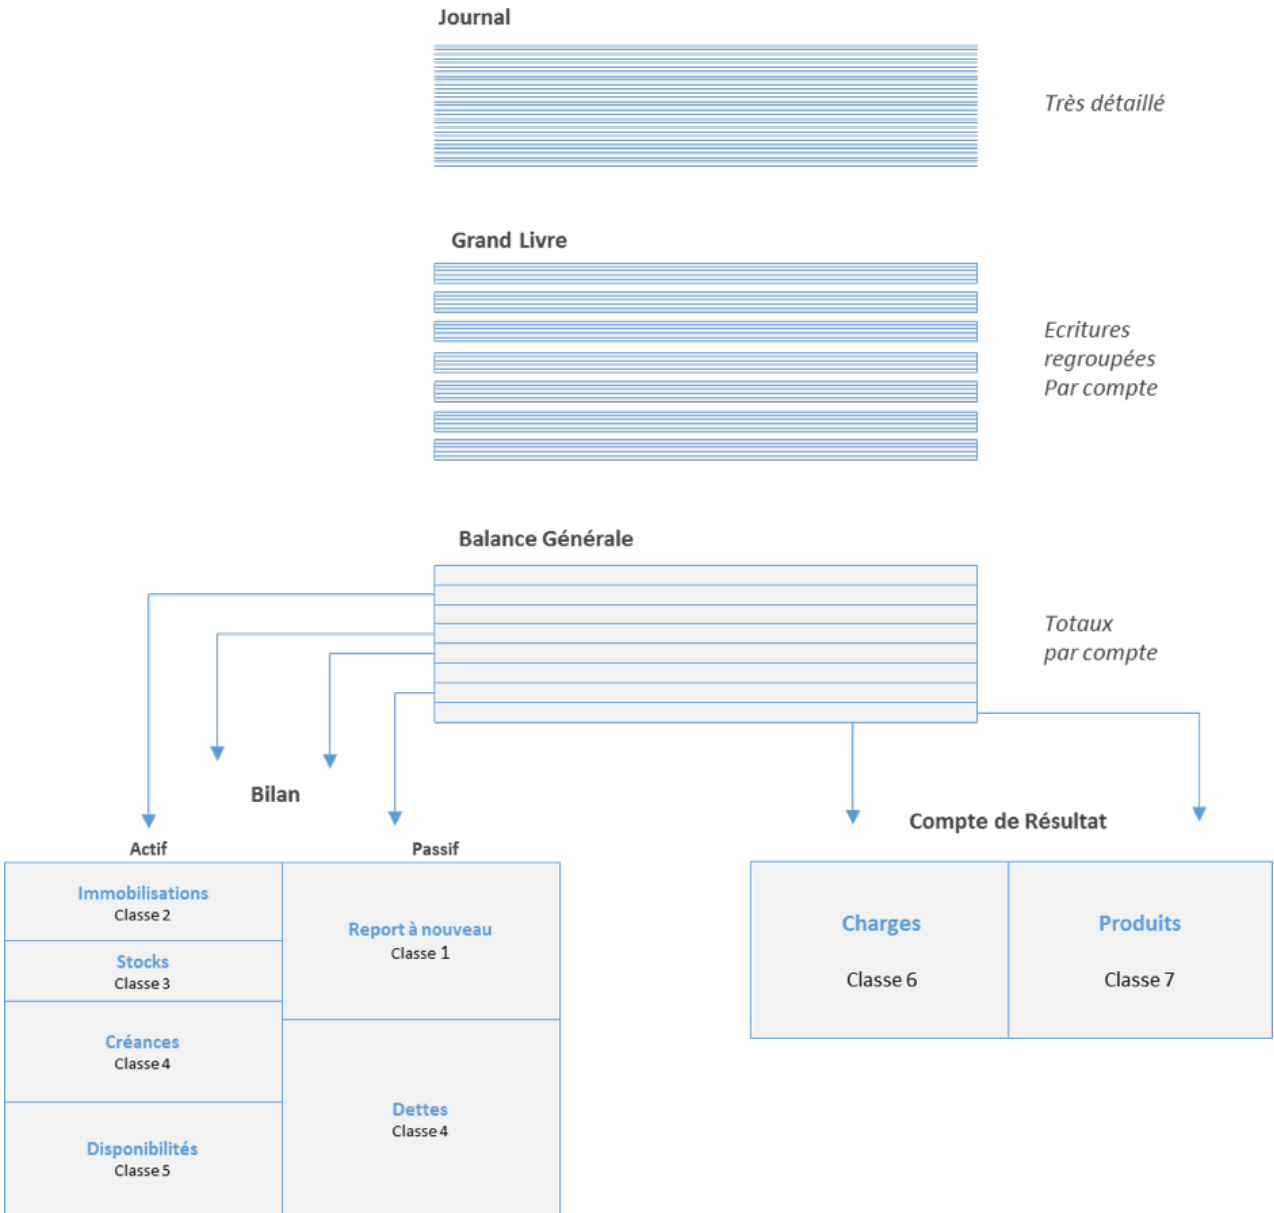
Journal

Très détaillé

Grand Livre

Ecritures regroupées Par compte

Balance Générale

Totaux par compte

Bilan

Actif

Passif

Immobilisations
Classe 2

Stocks
Classe 3

Créances
Classe 4

Disponibilités
Classe 5

Report à nouveau
Classe 1

Dettes
Classe 4

Compte de Résultat

Charges

Classe 6

Produits

Classe 7